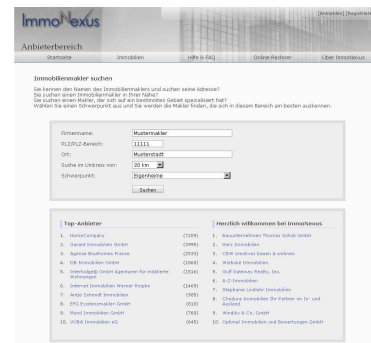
ImmoNexus

[Anmelden] [Registrier

Anbieterbereich

Startseite | Immobilien | Hilfe & FAQ | Online-Rechner | Über ImmoNexus

Immobilienmakler suchen

Sie kennen den Namen des Immobilienmaklers und suchen seine Adresse?
Sie suchen einen Immobilienmakler in Ihrer Nähe?
Sie suchen einen Makler, der sich auf ein bestimmtes Gebiet spezialisiert hat?
Wählen Sie einen Schwerpunkt aus und Sie werden die Makler finden, die sich in diesem Bereich am besten auskennen

Firmenname: Mustermakler
PLZ/PLZ-Bereich: 11111
Ort: Musterstadt
Suche im Umkreis von: 20 km
Schwerpunkt: Eigenheime

Suchen

Top-Anbieter

| | | |
|---|---|---|
| 1. | HomeCompany | (7099) |
| 2. | Garant Immobilien GmbH | (3998) |
| 3. | Agence Bivehoimo France | (2935) |
| 4. | DB Immobilien GmbH | (1068) |
| 5. | Interbudget GmbH Agenturen für möblierte Wohnungen | (1016) |
| 6. | Internet Immobilien Werner Ropke | (1469) |
| 7. | Antje Schmidt Immobilien | (985) |
| 8. | EFG Ersatzmakler GmbH | (810) |
| 9. | Mansl Immobilien GmbH | (768) |
| 10. | VOBA Immobilien eG | (645) |

Herzlich willkommen bei ImmoNexus

1. Bauunternehmen Thomas Schüb GmbH
2. Harz Immobilien
3. CBW creations bauen & wohnen
4. Wiebke Immobilien
5. Gulf Gateway Realty, Inc.
6. A-Z-Immobilien
7. Stephanie Leifelt Immobilien
8. Chaduna Immobilien Ihr Partner im In- und Ausland
9. Windks & Co. GmbH
10. Optimal Immobilien und Bewertungen GmbH